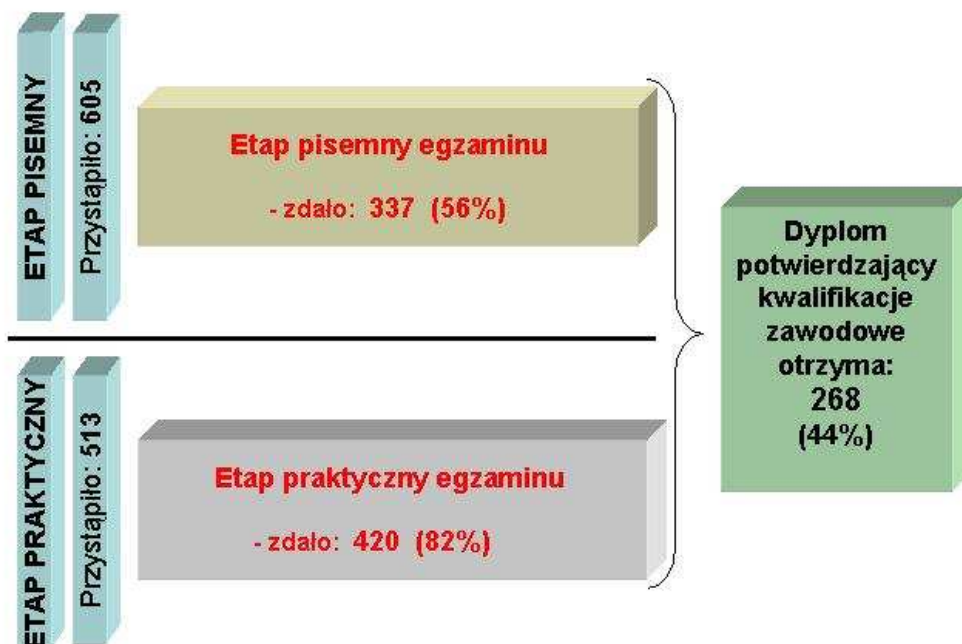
ETAP PISEMNY

Przystąpiło: 605

Etap pisemny egzaminu

- zdało: 337 (56%)

ETAP PRAKTYCZNY

Przystąpiło: 513

Etap praktyczny egzaminu

- zdało: 420 (82%)

Dyplom potwierdzający kwalifikacje zawodowe otrzyma: 268 (44%)